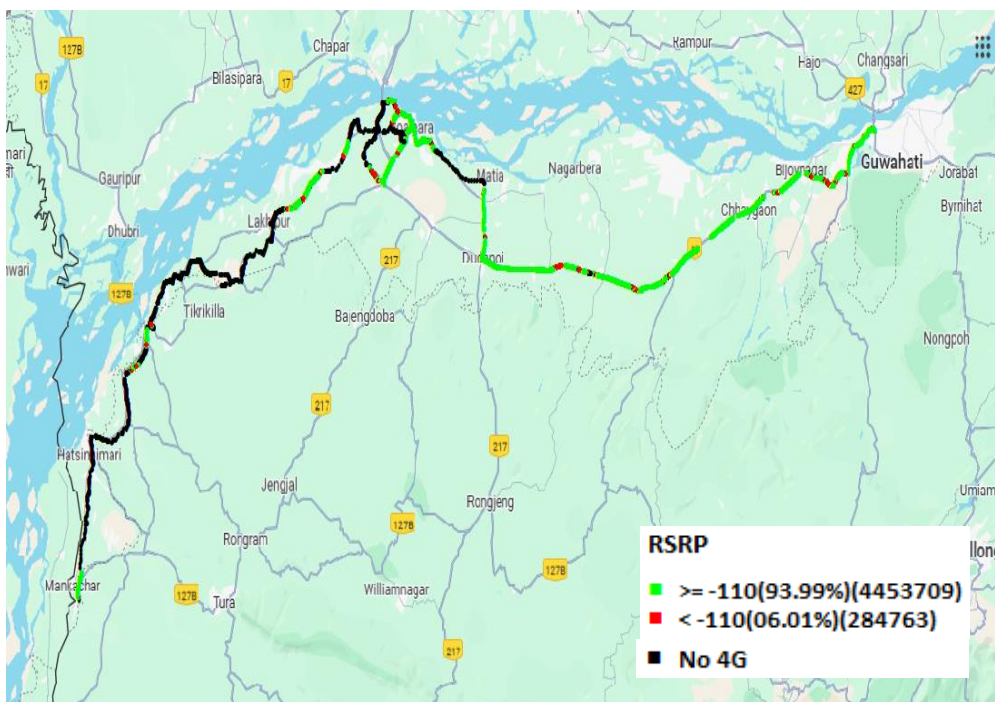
127B
17
Chapar
Bilasipara
17
Rampur
Hajo
Changsari
427
Guwahati
Jorabat
Byrnihat
nari
Gauripur
Dhubri
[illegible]para
Nagarbera
Matia
Bijoynagar
Chhaygaon
Lakhipur
217
Dudhnoi
warl
127B
Tikrikilla
Bajengdoba
Nongpoh
217
217
Hatsingimari
Jengjal
Rongjeng
Umiam
127B
Rongram
127B
Mankachar
127B
Williamnagar
Tura
217
Illong

RSRP
>= -110(93.99%)(4453709)
< -110(06.01%)(284763)
No 4G